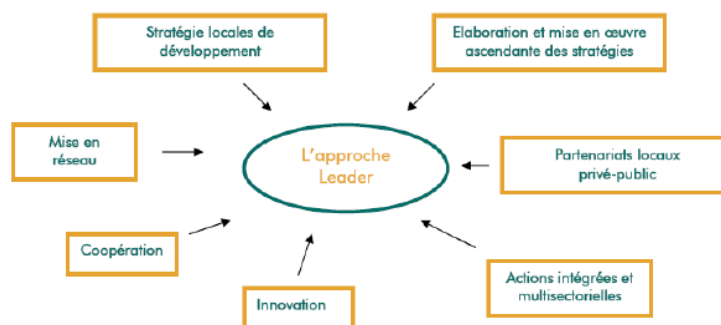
Stratégie locales de développement

Elaboration et mise en œuvre ascendante des stratégies

Mise en réseau

L'approche Leader

Partenariats locaux privé-public

Coopération

Actions intégrées et multisectorielles

Innovation